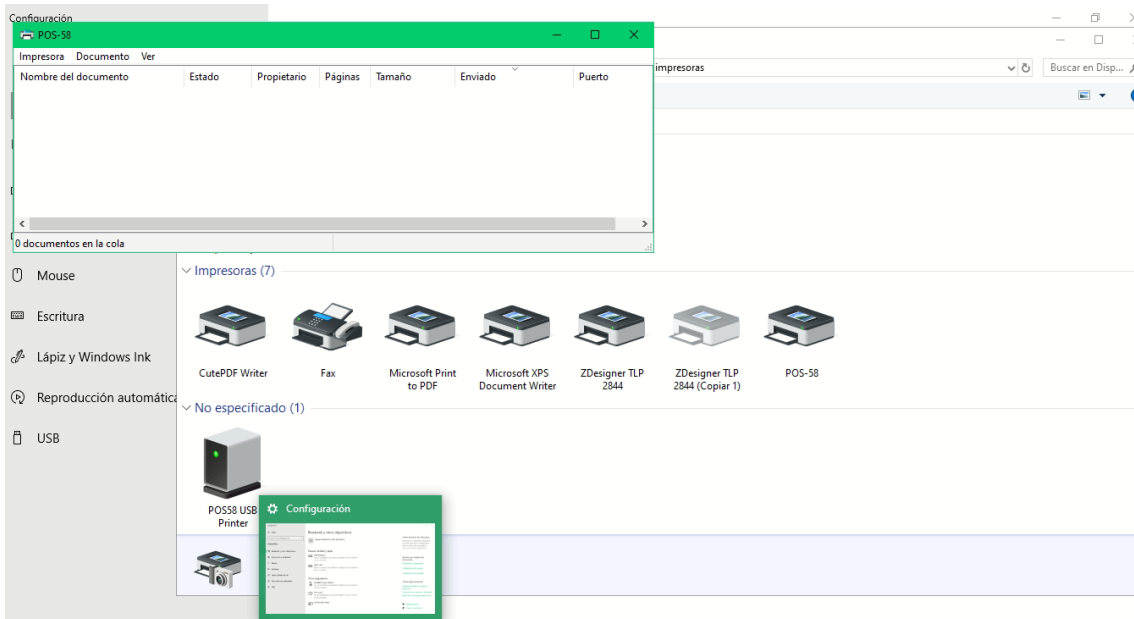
Configuración

POS-58

Impresora Documento Ver

| Nombre del documento | Estado | Propietario | Páginas | Tamaño | Enviado | Puerto |
|---|---|---|---|---|---|---|

0 documentos en la cola

impresoras

Buscar en Disp...

Mouse

Escritura

Lápiz y Windows Ink

Reproducción automática

USB

Impresoras (7)

CutePDF Writer

Fax

Microsoft Print to PDF

Microsoft XPS Document Writer

ZDesigner TLP 2844

ZDesigner TLP 2844 (Copiar 1)

POS-58

No especificado (1)

POS58 USB Printer

Configuración